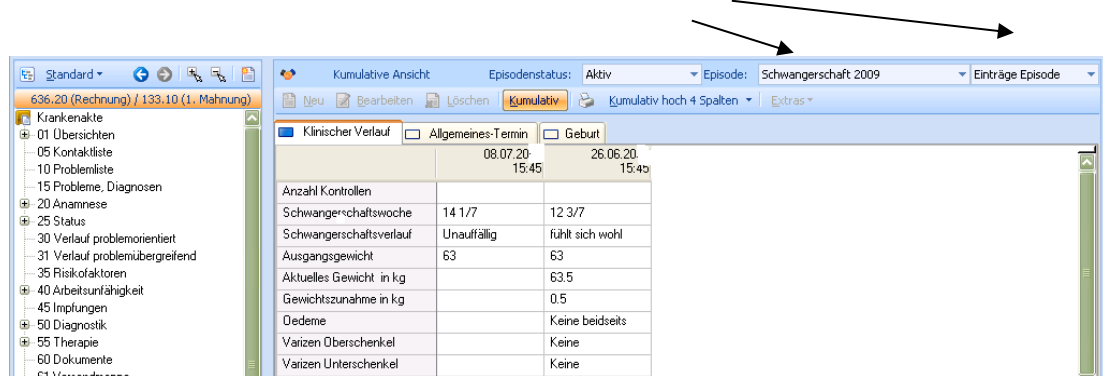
Standard ▾

636.20 (Rechnung) / 133.10 (1. Mahnung)

Krankenakte
01 Übersichten
05 Kontaktliste
10 Problemliste
15 Probleme, Diagnosen
20 Anamnese
25 Status
30 Verlauf problemorientiert
31 Verlauf problemübergreifend
35 Risikofaktoren
40 Arbeitsunfähigkeit
45 Impfungen
50 Diagnostik
55 Therapie
60 Dokumente
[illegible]

Kumulative Ansicht Episodenstatus: Aktiv ▾ Episode: Schwangerschaft 2009 ▾ Einträge Episode ▾

Neu Bearbeiten Löschen Kumulativ Kumulativ hoch 4 Spalten ▾ Extras ▾

Klinischer Verlauf | Allgemeines-Termin | Geburt

| | 08.07.20 15:45 | 26.06.20 15:45 |
|---|---|---|
| Anzahl Kontrollen | | |
| Schwangerschaftswoche | 14 1/7 | 12 3/7 |
| Schwangerschaftsverlauf | Unauffällig | fühlt sich wohl |
| Ausgangsgewicht | 63 | 63 |
| Aktuelles Gewicht in kg | | 63.5 |
| Gewichtszunahme in kg | | 0.5 |
| Oedeme | | Keine beidseits |
| Varizen Oberschenkel | | Keine |
| Varizen Unterschenkel | | Keine |